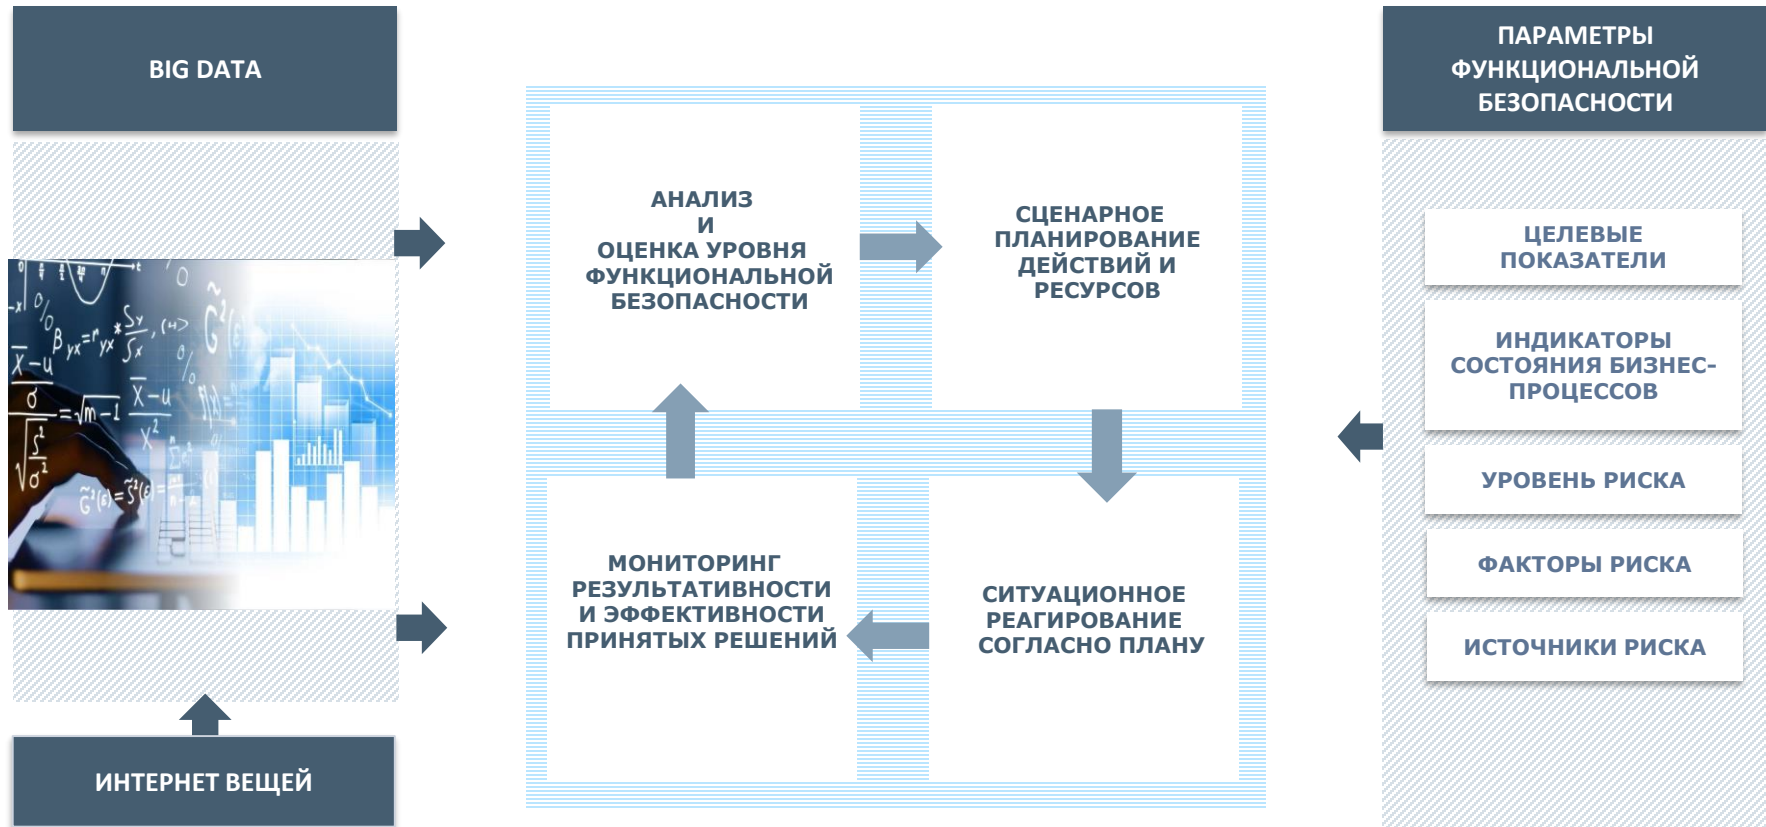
BIG DATA

ИНТЕРНЕТ ВЕЩЕЙ

АНАЛИЗ И ОЦЕНКА УРОВНЯ ФУНКЦИОНАЛЬНОЙ БЕЗОПАСНОСТИ

СЦЕНАРНОЕ ПЛАНИРОВАНИЕ ДЕЙСТВИЙ И РЕСУРСОВ

МОНИТОРИНГ РЕЗУЛЬТАТИВНОСТИ И ЭФФЕКТИВНОСТИ ПРИНЯТЫХ РЕШЕНИЙ

СИТУАЦИОННОЕ РЕАГИРОВАНИЕ СОГЛАСНО ПЛАНУ

ПАРАМЕТРЫ ФУНКЦИОНАЛЬНОЙ БЕЗОПАСНОСТИ

ЦЕЛЕВЫЕ ПОКАЗАТЕЛИ

ИНДИКАТОРЫ СОСТОЯНИЯ БИЗНЕС-ПРОЦЕССОВ

УРОВЕНЬ РИСКА

ФАКТОРЫ РИСКА

ИСТОЧНИКИ РИСКА